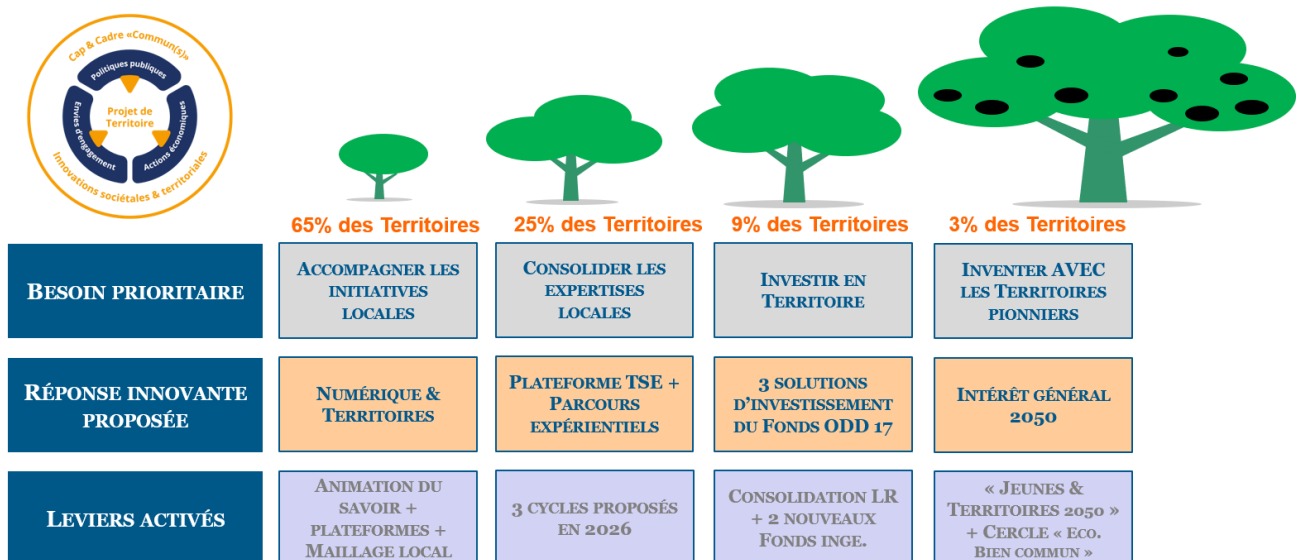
Cap & Cadre «Commun(s)»

Politiques publiques

Projet de Territoire

Envies d'engagement

Actions économiques

Innovations sociétales & territoriales

65% des Territoires

25% des Territoires

9% des Territoires

3% des Territoires

| Besoin prioritaire | Accompagner les initiatives locales | Consolider les expertises locales | Investir en Territoire | Inventer AVEC les Territoires pionniers |
|---|---|---|---|---|
| Réponse innovante proposée | Numérique & Territoires | Plateforme TSE + Parcours expérientiels | 3 solutions d'investissement du Fonds ODD 17 | Intérêt général 2050 |
| Leviers activés | Animation du savoir + plateformes + Maillage local | 3 cycles proposés en 2026 | Consolidation LR + 2 nouveaux Fonds inge. | « Jeunes & Territoires 2050 » + Cercle « Eco. Bien commun » |